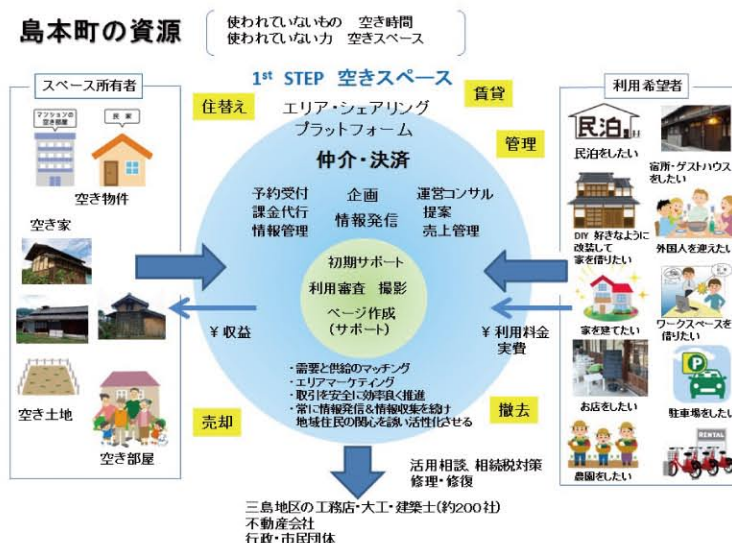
島本町の資源

使われていないもの　空き時間
使われていない力　空きスペース

$1^{st}$ STEP　空きスペース

スペース所有者

マンションの空き部屋　民家

空き物件

空き家

空き土地

空き部屋

住替え

賃貸

管理

売却

撤去

エリア・シェアリング
プラットフォーム

仲介・決済

予約受付　企画　運営コンサル
課金代行　情報発信　提案
情報管理　売上管理

初期サポート
利用審査　撮影
ページ作成
（サポート）

¥ 収益

¥ 利用料金
実費

・需要と供給のマッチング
・エリアマーケティング
・取引を安全に効率良く推進
・常に情報発信＆情報収集を続け
地域住民の関心を誘い活性化させる

活用相談、相続税対策
修理・修復

三島地区の工務店・大工・建築士（約200社）
不動産会社
行政・市民団体

利用希望者

民泊

民泊をしたい

宿所・ゲストハウスをしたい

DIY 好きなように改装して家を借りたい

外国人を迎えたい

家を建てたい

ワークスペースを借りたい

お店をしたい

駐車場をしたい

農園をしたい

RENTAL